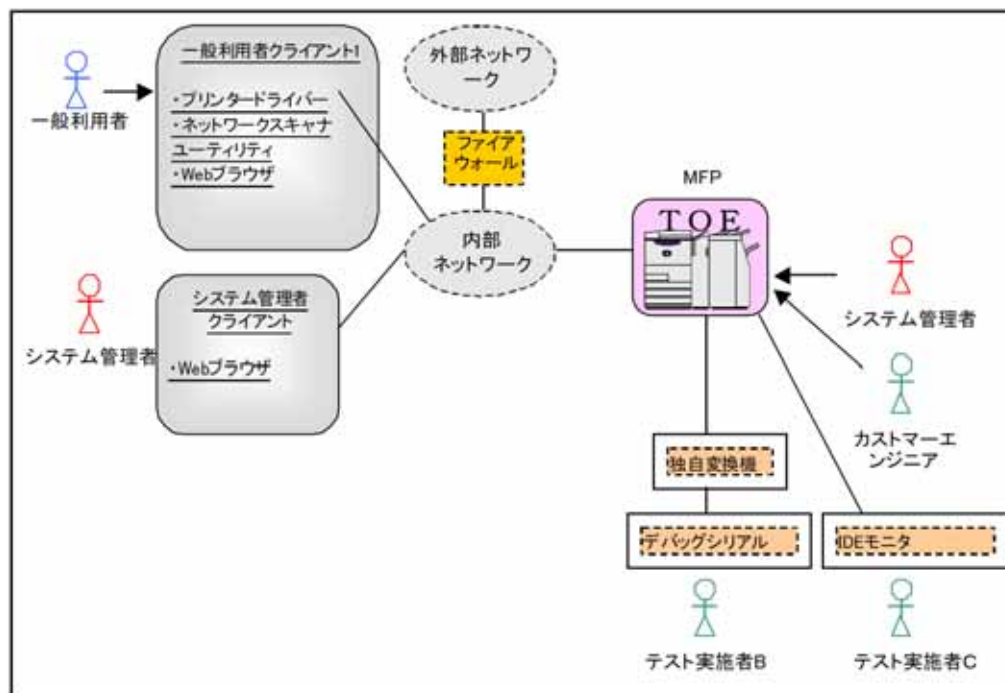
一般利用者

一般利用者クライアント1

・プリンタードライバー
・ネットワークスキャナユーティリティ
・Webブラウザ

外部ネットワーク

ファイアウォール

内部ネットワーク

システム管理者

システム管理者クライアント

・Webブラウザ

MFP

TOE

システム管理者

カストマーエンジニア

独自変換機

デバッグシリアル

IDEモニタ

テスト実施者B

テスト実施者C